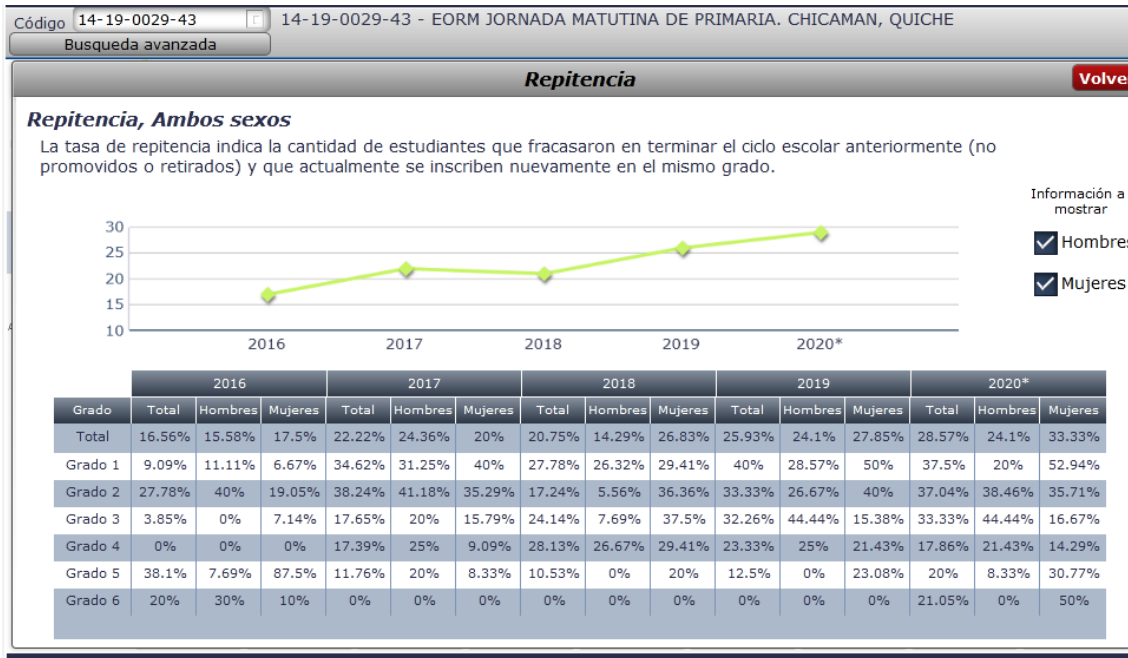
Código 14-19-0029-43 14-19-0029-43 - EORM JORNADA MATUTINA DE PRIMARIA. CHICAMAN, QUICHE

Busqueda avanzada

Repitencia

Volve

Repitencia, Ambos sexos

La tasa de repitencia indica la cantidad de estudiantes que fracasaron en terminar el ciclo escolar anteriormente (no promovidos o retirados) y que actualmente se inscriben nuevamente en el mismo grado.

Información a mostrar

Hombres

Mujeres

30
25
20
15
10

2016 2017 2018 2019 2020*

| | 2016 | | | 2017 | | | 2018 | | | 2019 | | | 2020* | | |
|---|---|---|---|---|---|---|---|---|---|---|---|---|---|---|---|
| Grado | Total | Hombres | Mujeres | Total | Hombres | Mujeres | Total | Hombres | Mujeres | Total | Hombres | Mujeres | Total | Hombres | Mujeres |
| Total | 16.56% | 15.58% | 17.5% | 22.22% | 24.36% | 20% | 20.75% | 14.29% | 26.83% | 25.93% | 24.1% | 27.85% | 28.57% | 24.1% | 33.33% |
| Grado 1 | 9.09% | 11.11% | 6.67% | 34.62% | 31.25% | 40% | 27.78% | 26.32% | 29.41% | 40% | 28.57% | 50% | 37.5% | 20% | 52.94% |
| Grado 2 | 27.78% | 40% | 19.05% | 38.24% | 41.18% | 35.29% | 17.24% | 5.56% | 36.36% | 33.33% | 26.67% | 40% | 37.04% | 38.46% | 35.71% |
| Grado 3 | 3.85% | 0% | 7.14% | 17.65% | 20% | 15.79% | 24.14% | 7.69% | 37.5% | 32.26% | 44.44% | 15.38% | 33.33% | 44.44% | 16.67% |
| Grado 4 | 0% | 0% | 0% | 17.39% | 25% | 9.09% | 28.13% | 26.67% | 29.41% | 23.33% | 25% | 21.43% | 17.86% | 21.43% | 14.29% |
| Grado 5 | 38.1% | 7.69% | 87.5% | 11.76% | 20% | 8.33% | 10.53% | 0% | 20% | 12.5% | 0% | 23.08% | 20% | 8.33% | 30.77% |
| Grado 6 | 20% | 30% | 10% | 0% | 0% | 0% | 0% | 0% | 0% | 0% | 0% | 0% | 21.05% | 0% | 50% |